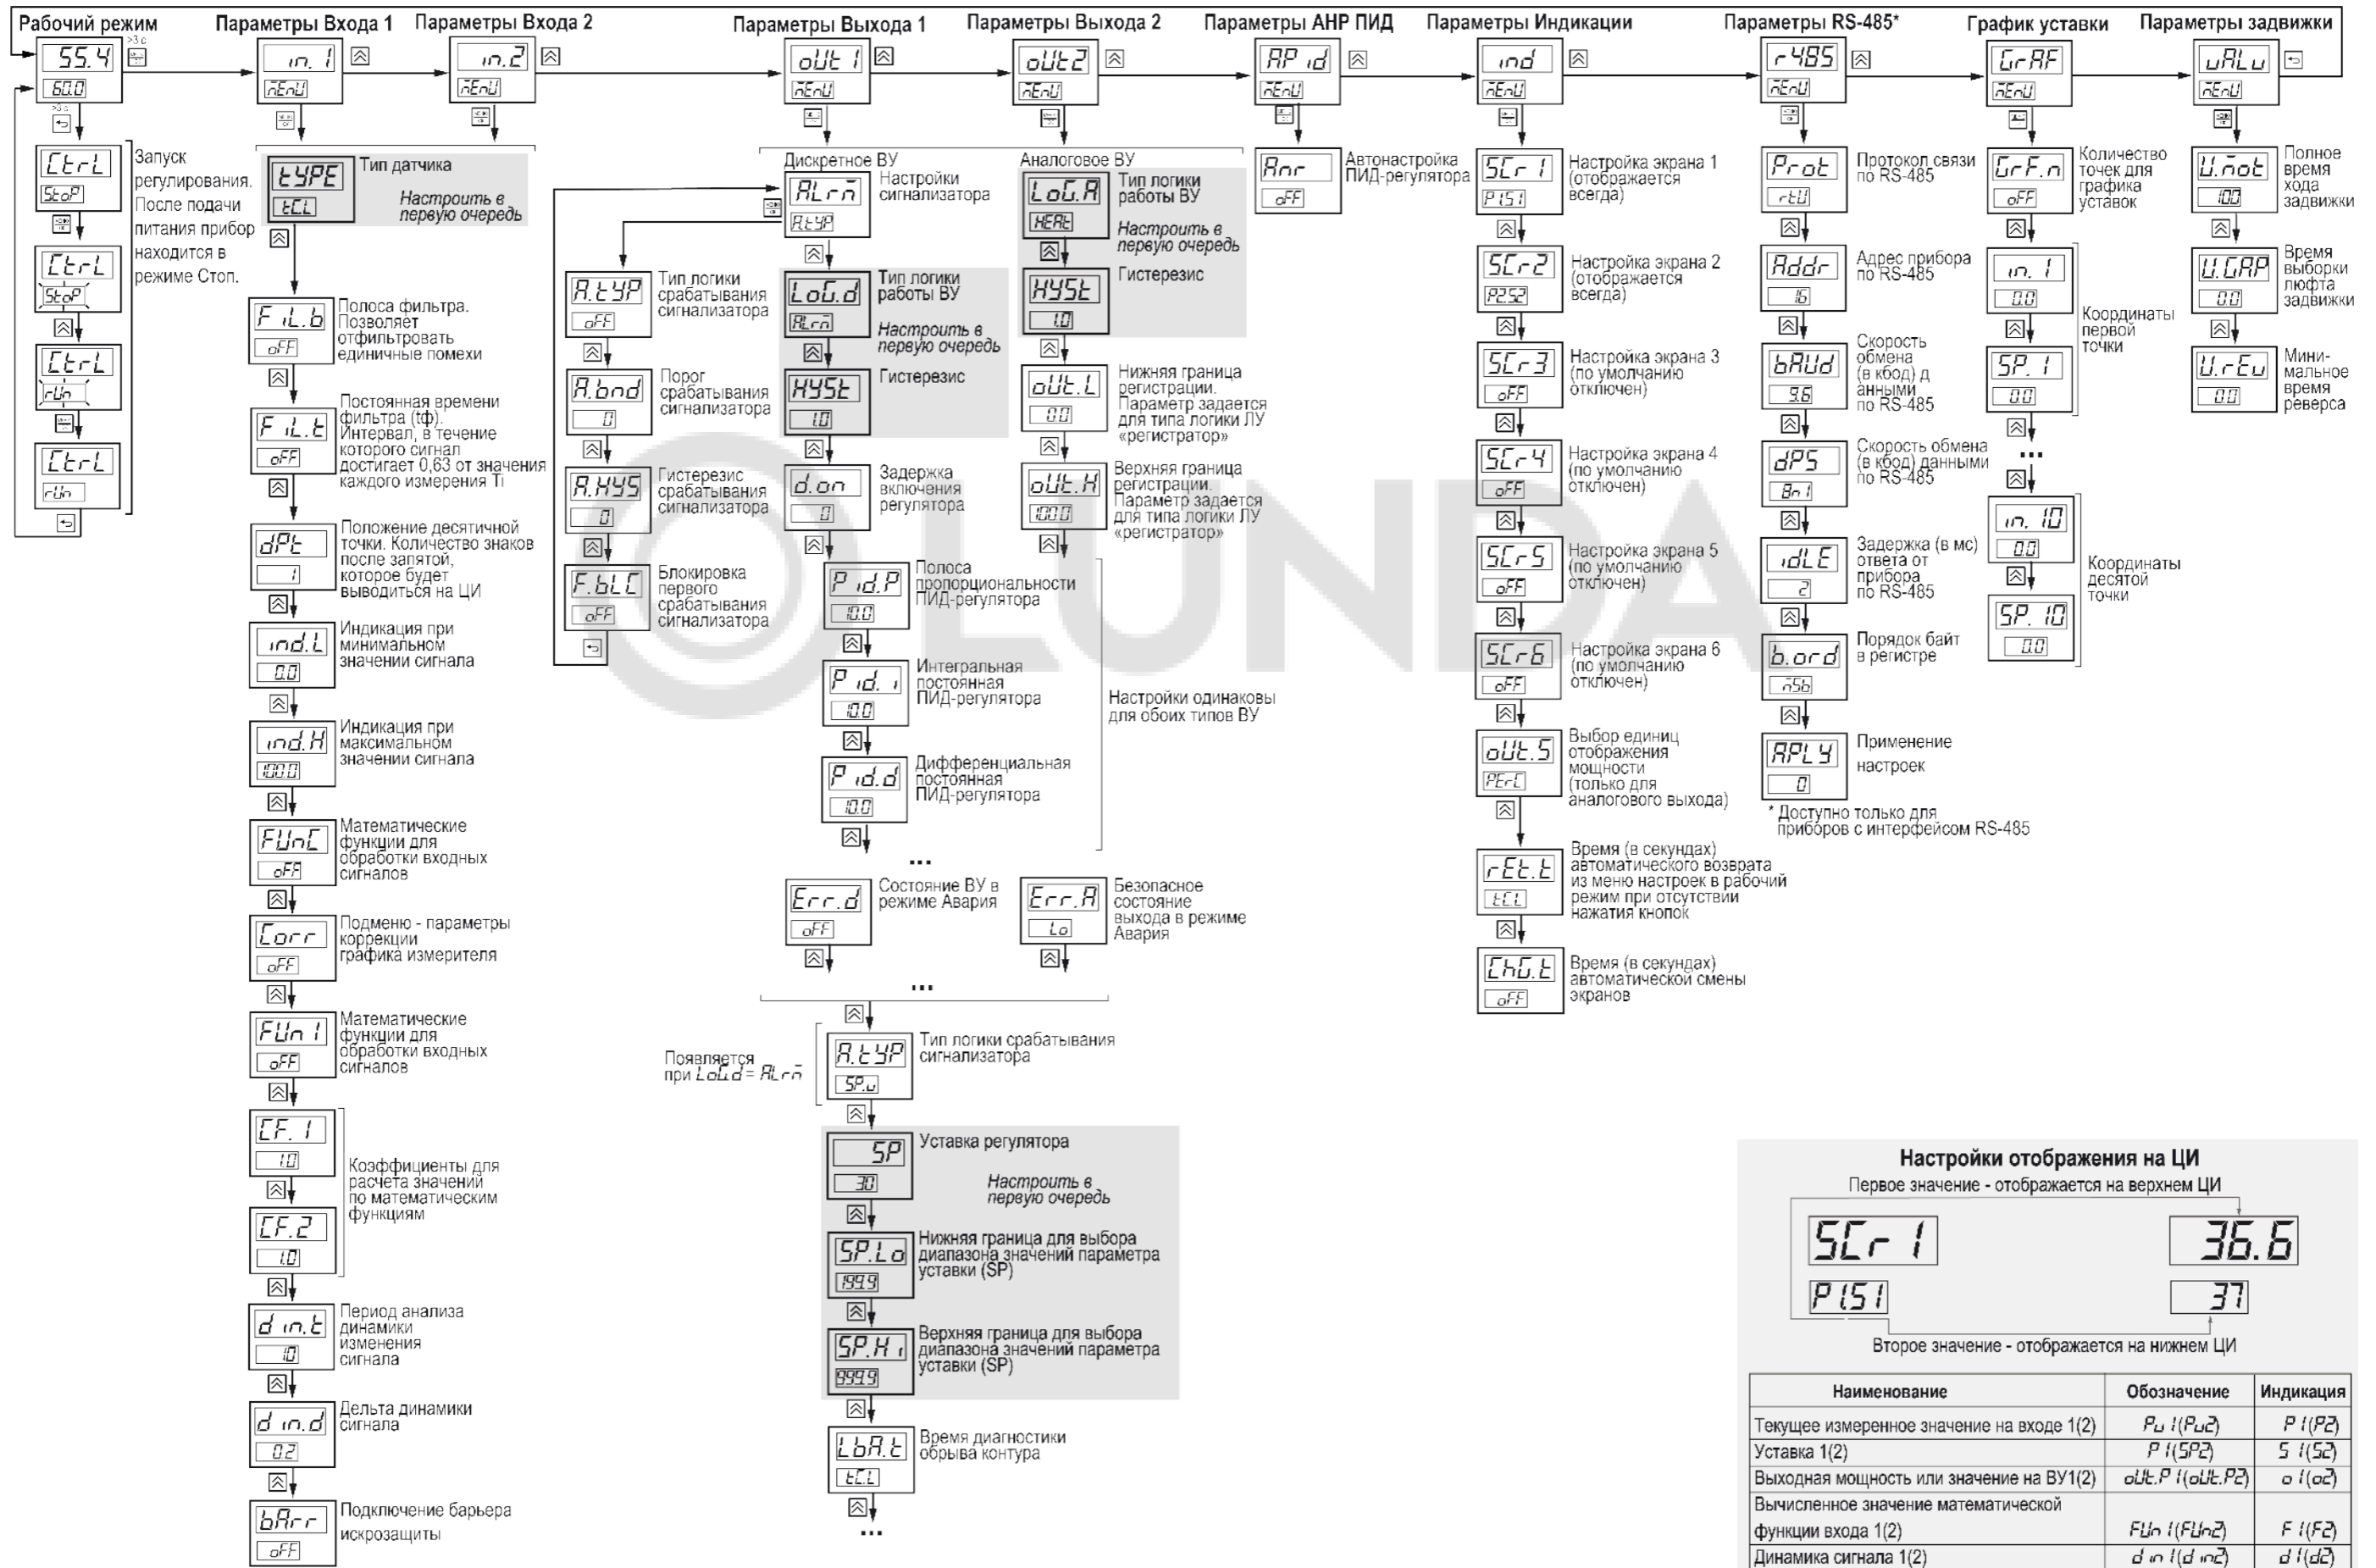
Рабочий режим
55.4
60.0
>3 с
>3 с
CtrL
StoP
Запуск регулирования. После подачи питания прибор находится в режиме Стоп.
CtrL
StoP
CtrL
rUn
CtrL
rUn

Параметры Входа 1
in. 1
MEnU
tYPE
tCL
Тип датчика
Настроить в первую очередь
FiL.b
oFF
Полоса фильтра. Позволяет отфильтровать единичные помехи
FiL.t
oFF
Постоянная времени фильтра (тф). Интервал, в течение которого сигнал достигает 0,63 от значения каждого измерения Ti
dPt
1
Положение десятичной точки. Количество знаков после запятой, которое будет выводиться на ЦИ
ind.L
0.0
Индикация при минимальном значении сигнала
ind.H
100.0
Индикация при максимальном значении сигнала
FUnC
oFF
Математические функции для обработки входных сигналов
Corr
oFF
Подменю - параметры коррекции графика измерителя
FUn1
oFF
Математические функции для обработки входных сигналов
CF.1
1.0
CF.2
1.0
Коэффициенты для расчета значений по математическим функциям
d in.t
10
Период анализа динамики изменения сигнала
d in.d
0.2
Дельта динамики сигнала
bArr
oFF
Подключение барьера искрозащиты

Параметры Входа 2
in. 2
MEnU

Параметры Выхода 1
oUt 1
MEnU
Дискретное ВУ
ALrM
AtYP
Настройки сигнализатора
A.tYP
oFF
Тип логики срабатывания сигнализатора
A.bnd
0
Порог срабатывания сигнализатора
A.HYS
0
Гистерезис срабатывания сигнализатора
F.bLC
oFF
Блокировка первого срабатывания сигнализатора
LoG.d
ALrM
Тип логики работы ВУ
Настроить в первую очередь
HYSt
1.0
Гистерезис
d.on
0
Задержка включения регулятора
P id.P
10.0
Полоса пропорциональности ПИД-регулятора
P id. i
10.0
Интегральная постоянная ПИД-регулятора
P id.d
10.0
Дифференциальная постоянная ПИД-регулятора
...
Err.d
oFF
Состояние ВУ в режиме Авария
...
Появляется при LoG.d = ALrM
A.tYP
SP.u
Тип логики срабатывания сигнализатора
SP
30
Уставка регулятора
Настроить в первую очередь
SP.Lo
-199.9
Нижняя граница для выбора диапазона значений параметра уставки (SP)
SP.Hi
999.9
Верхняя граница для выбора диапазона значений параметра уставки (SP)
LbA.t
tCL
Время диагностики обрыва контура
...

Параметры Выхода 2
oUt2
MEnU
Аналоговое ВУ
LoG.A
HEAt
Тип логики работы ВУ
Настроить в первую очередь
HYSt
1.0
Гистерезис
oUt.L
0.0
Нижняя граница регистрации. Параметр задается для типа логики ЛУ «регистратор»
oUt.H
100.0
Верхняя граница регистрации. Параметр задается для типа логики ЛУ «регистратор»
Настройки одинаковы для обоих типов ВУ
Err.A
Lo
Безопасное состояние выхода в режиме Авария

Параметры АНР ПИД
AP id
MEnU
Anr
oFF
Автонастройка ПИД-регулятора

Параметры Индикации
ind
MEnU
SCr 1
P1S1
Настройка экрана 1 (отображается всегда)
SCr2
P2S2
Настройка экрана 2 (отображается всегда)
SCr3
oFF
Настройка экрана 3 (по умолчанию отключен)
SCr4
oFF
Настройка экрана 4 (по умолчанию отключен)
SCr5
oFF
Настройка экрана 5 (по умолчанию отключен)
SCr6
oFF
Настройка экрана 6 (по умолчанию отключен)
oUt.S
PErC
Выбор единиц отображения мощности (только для аналогового выхода)
rEt.t
tCL
Время (в секундах) автоматического возврата из меню настроек в рабочий режим при отсутствии нажатия кнопок
ChG.t
oFF
Время (в секундах) автоматической смены экранов

Параметры RS-485*
r485
MEnU
Prot
rtU
Протокол связи по RS-485
Addr
16
Адрес прибора по RS-485
bAUd
9.6
Скорость обмена (в кбод) д анными по RS-485
dPS
8n1
Скорость обмена (в кбод) данными по RS-485
idLE
2
Задержка (в мс) ответа от прибора по RS-485
b.ord
MSb
Порядок байт в регистре
APLY
0
Применение настроек
* Доступно только для приборов с интерфейсом RS-485

График уставки
GrAF
MEnU
GrF.n
oFF
Количество точек для графика уставок
in. 1
0.0
SP. 1
0.0
Координаты первой точки
...
in. 10
0.0
SP. 10
0.0
Координаты десятой точки

Параметры задвижки
uALu
MEnU
U.Mot
100
Полное время хода задвижки
U.GAP
0.0
Время выборки люфта задвижки
U.rEu
0.0
Минимальное время реверса

LUNDA

Настройки отображения на ЦИ
Первое значение - отображается на верхнем ЦИ
SCr 1
P1S1
36.6
37
Второе значение - отображается на нижнем ЦИ

| Наименование | Обозначение | Индикация |
|---|---|---|
| Текущее измеренное значение на входе 1(2) | Pu 1(Pu2) | P 1(P2) |
| Уставка 1(2) | P 1(SP2) | S 1(S2) |
| Выходная мощность или значение на ВУ1(2) | oUt.P 1(oUt.P2) | o 1(o2) |
| Вычисленное значение математической функции входа 1(2) | FUn 1(FUn2) | F 1(F2) |
| Динамика сигнала 1(2) | d in 1(d in2) | d 1(d2) |